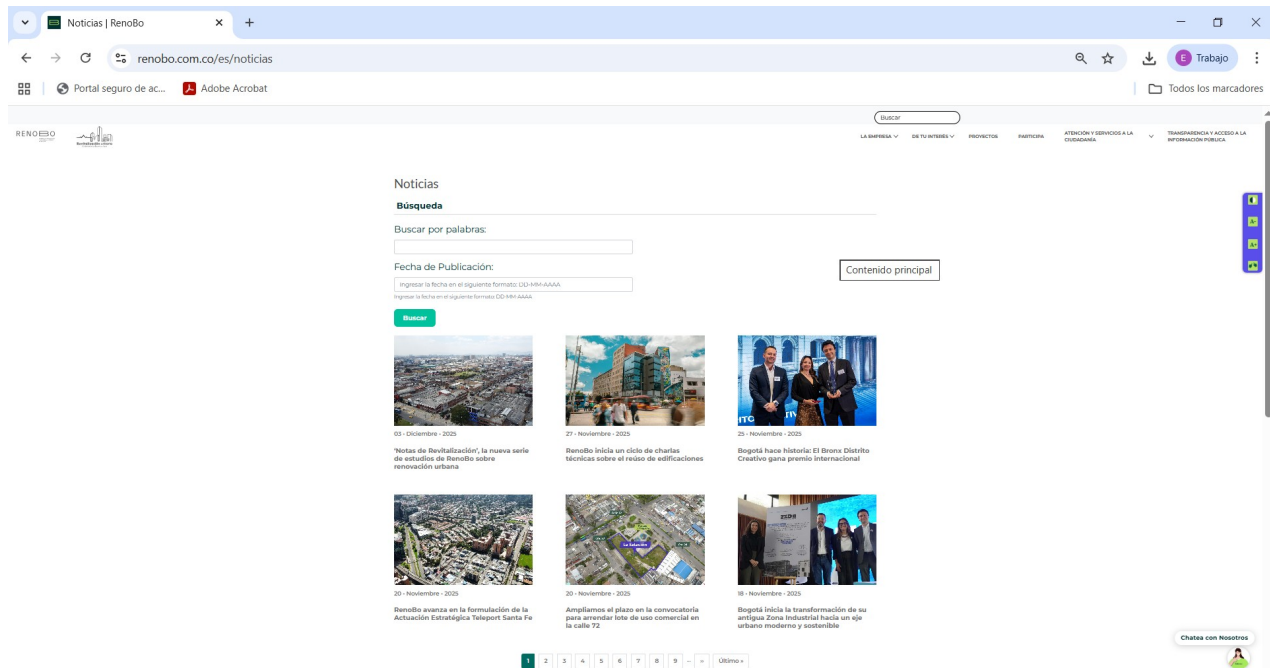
Noticias | RenoBo

renobo.com.co/es/noticias

Trabajo

Portal seguro de ac... Adobe Acrobat

Todos los marcadores

Buscar

RENOBO

LA EMPRESA DE TU INTERÉS PROYECTOS PARTICIPA ATENCIÓN Y SERVICIOS A LA CIUDADANÍA TRANSPARENCIA Y ACCESO A LA INFORMACIÓN PÚBLICA

Noticias

Búsqueda

Buscar por palabras:

Fecha de Publicación:

Ingresar la fecha en el siguiente formato: DD-MM-AAAA

Ingresar la fecha en el siguiente formato: DD-MM-AAAA

Contenido principal

Buscar

03 - Diciembre - 2025

'Notas de Revitalización', la nueva serie de estudios de RenoBo sobre renovación urbana

27 - Noviembre - 2025

RenoBo inicia un ciclo de charlas técnicas sobre el reúso de edificaciones

25 - Noviembre - 2025

Bogotá hace historia: El Bronx Distrito Creativo gana premio internacional

20 - Noviembre - 2025

RenoBo avanza en la formulación de la Actuación Estratégica Teleport Santa Fe

20 - Noviembre - 2025

Ampliamos el plazo en la convocatoria para arrendar lote de uso comercial en la calle 72

18 - Noviembre - 2025

Bogotá inicia la transformación de su antigua Zona Industrial hacia un eje urbano moderno y sostenible

Chatea con Nosotros

1 2 3 4 5 6 7 8 9 ... » Último »